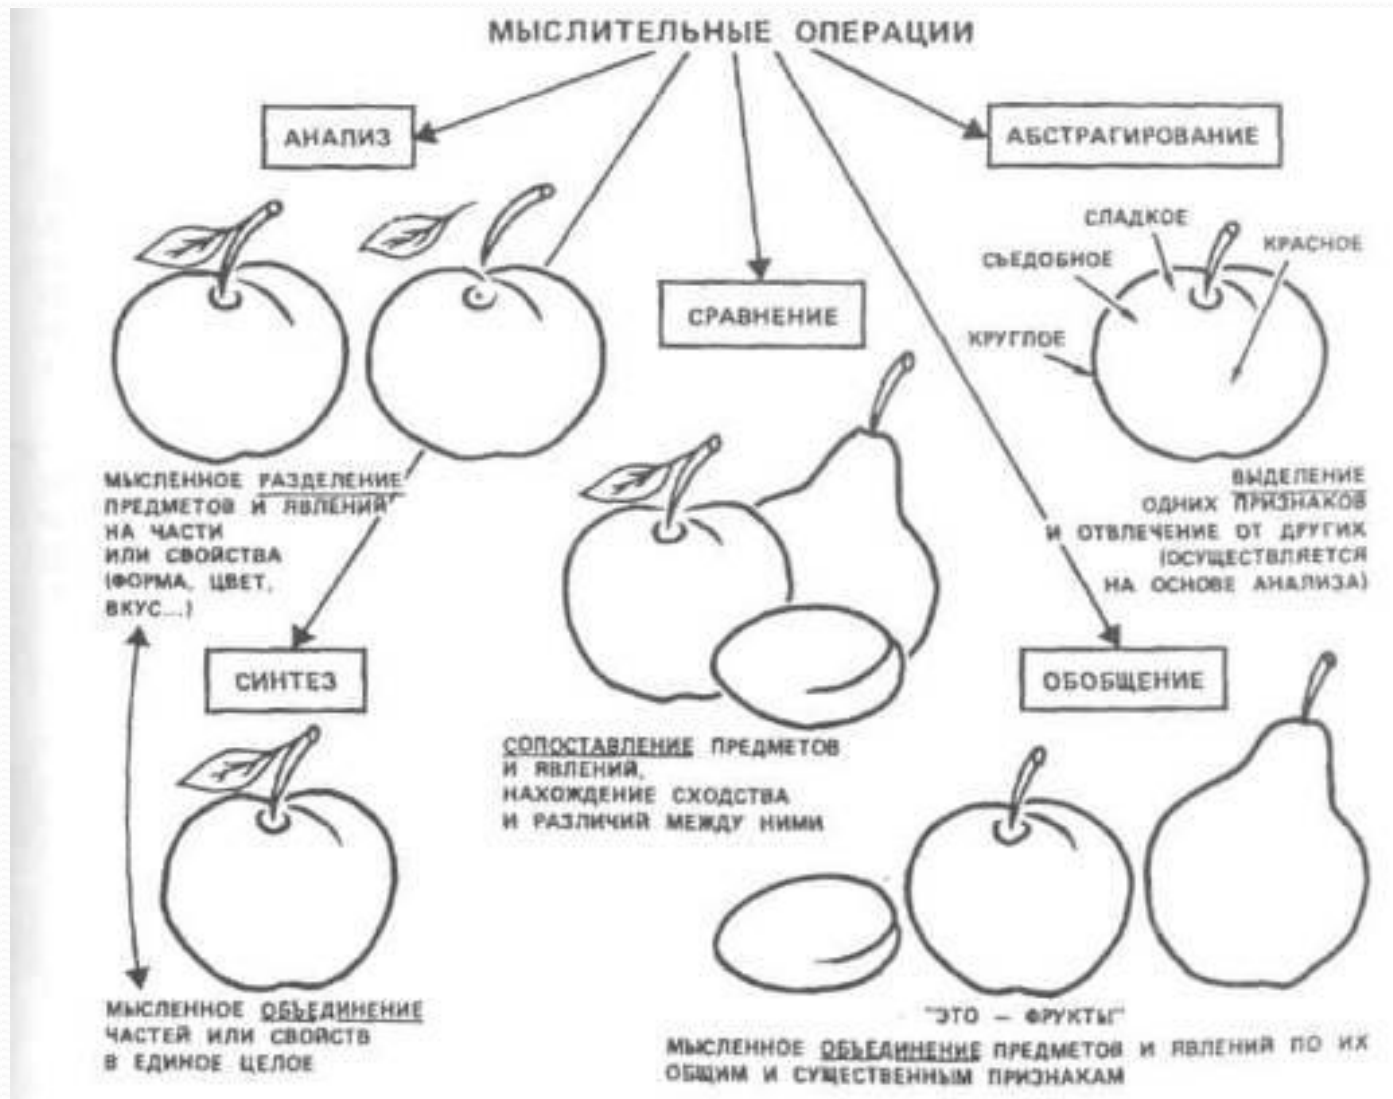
МЫСЛИТЕЛЬНЫЕ ОПЕРАЦИИ

АНАЛИЗ

АБСТРАГИРОВАНИЕ

СЛАДКОЕ

КРАСНОЕ

СЪЕДОБНОЕ

КРУГЛОЕ

СРАВНЕНИЕ

МЫСЛЕННОЕ РАЗДЕЛЕНИЕ ПРЕДМЕТОВ И ЯВЛЕНИЙ НА ЧАСТИ ИЛИ СВОЙСТВА (ФОРМА, ЦВЕТ, ВКУС...)

ВЫДЕЛЕНИЕ ОДНИХ ПРИЗНАКОВ И ОТВЛЕЧЕНИЕ ОТ ДРУГИХ (ОСУЩЕСТВЛЯЕТСЯ НА ОСНОВЕ АНАЛИЗА)

СИНТЕЗ

ОБОБЩЕНИЕ

СОПОСТАВЛЕНИЕ ПРЕДМЕТОВ И ЯВЛЕНИЙ, НАХОЖДЕНИЕ СХОДСТВА И РАЗЛИЧИЙ МЕЖДУ НИМИ

МЫСЛЕННОЕ ОБЪЕДИНЕНИЕ ЧАСТЕЙ ИЛИ СВОЙСТВ В ЕДИНОЕ ЦЕЛОЕ

"ЭТО — ФРУКТЫ"

МЫСЛЕННОЕ ОБЪЕДИНЕНИЕ ПРЕДМЕТОВ И ЯВЛЕНИЙ ПО ИХ ОБЩИМ И СУЩЕСТВЕННЫМ ПРИЗНАКАМ